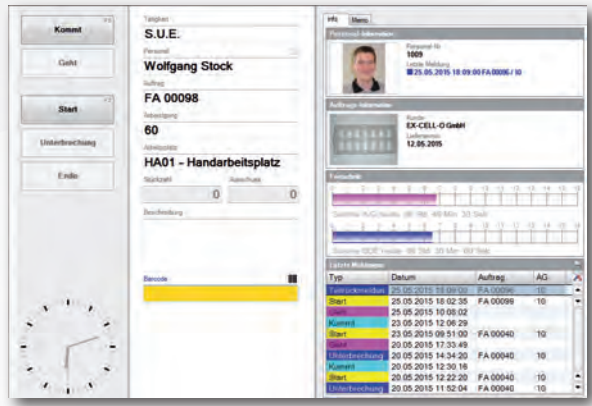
Kommt

Geht

Start

Unterbrechung

Ende

Tätigkeit
S.U.E.
Personal
Wolfgang Stock
Auftrag
FA 00098
Arbeitsgang
60
Arbeitsplatz
HA01 - Handarbeitsplatz
Stückzahl
0
Ausschuss
0
Beschreibung

Barcode

Info
Menü

Personal Information
Personal Nr
1009
Letzte Meldung
25.05.2015 18:09:00 FA 00096 / 10

Auftrags Information
Kunde
EX-CELL-O GmbH
Liefertermin
12.05.2015

Fortschritt
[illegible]
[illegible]

Letzte Meldungen

| Typ | Datum | Auftrag | AG |
|---|---|---|---|
| Teilrückmeldung | 25.05.2015 18:09:00 | FA 00096 | 10 |
| Start | 25.05.2015 18:02:35 | FA 00098 | 10 |
| Geht | 25.05.2015 10:05:02 | | |
| Kommt | 23.05.2015 12:06:29 | | |
| Start | 23.05.2015 09:51:00 | FA 00040 | 10 |
| Geht | 20.05.2015 17:33:49 | | |
| Unterbrechung | 20.05.2015 14:34:20 | FA 00040 | 10 |
| Kommt | 20.05.2015 12:30:16 | | |
| Start | 20.05.2015 12:22:20 | FA 00040 | 10 |
| Unterbrechung | 20.05.2015 11:52:04 | FA 00040 | 10 |